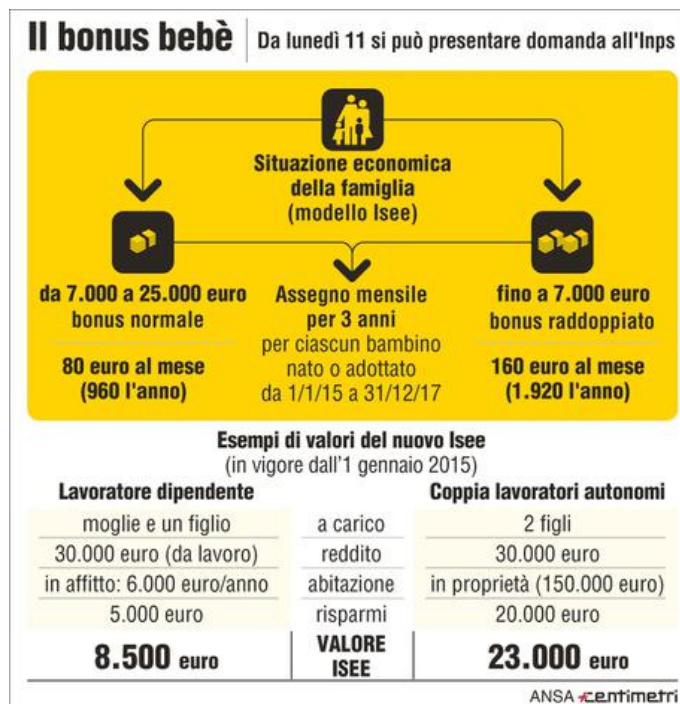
Il bonus bebè | Da lunedì 11 si può presentare domanda all'Inps

Situazione economica della famiglia (modello Isee)

da 7.000 a 25.000 euro bonus normale

80 euro al mese (960 l'anno)

Assegno mensile per 3 anni per ciascun bambino nato o adottato da 1/1/15 a 31/12/17

fino a 7.000 euro bonus raddoppiato

160 euro al mese (1.920 l'anno)

Esempi di valori del nuovo Isee (in vigore dall'1 gennaio 2015)

| Lavoratore dipendente | | Coppia lavoratori autonomi |
|---|---|---|
| moglie e un figlio | a carico | 2 figli |
| 30.000 euro (da lavoro) | reddito | 30.000 euro |
| in affitto: 6.000 euro/anno | abitazione | in proprietà (150.000 euro) |
| 5.000 euro | risparmi | 20.000 euro |
| 8.500 euro | VALORE ISEE | 23.000 euro |

ANSA centimetri